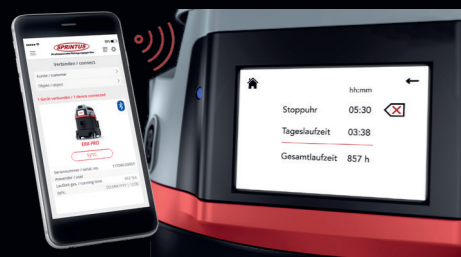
SPRINTUS
Verbinden / connect
Kunde / customer
Objekt / object
1 Gerät verbunden / 1 device connected
ERA PRO
Seriennummer / serial no.
Anwender / user
Laufzeit ges. / running time
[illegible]
hh:mm
Stoppuhr 05:30
Tageslaufzeit 03:38
Gesamtlaufzeit 857 h